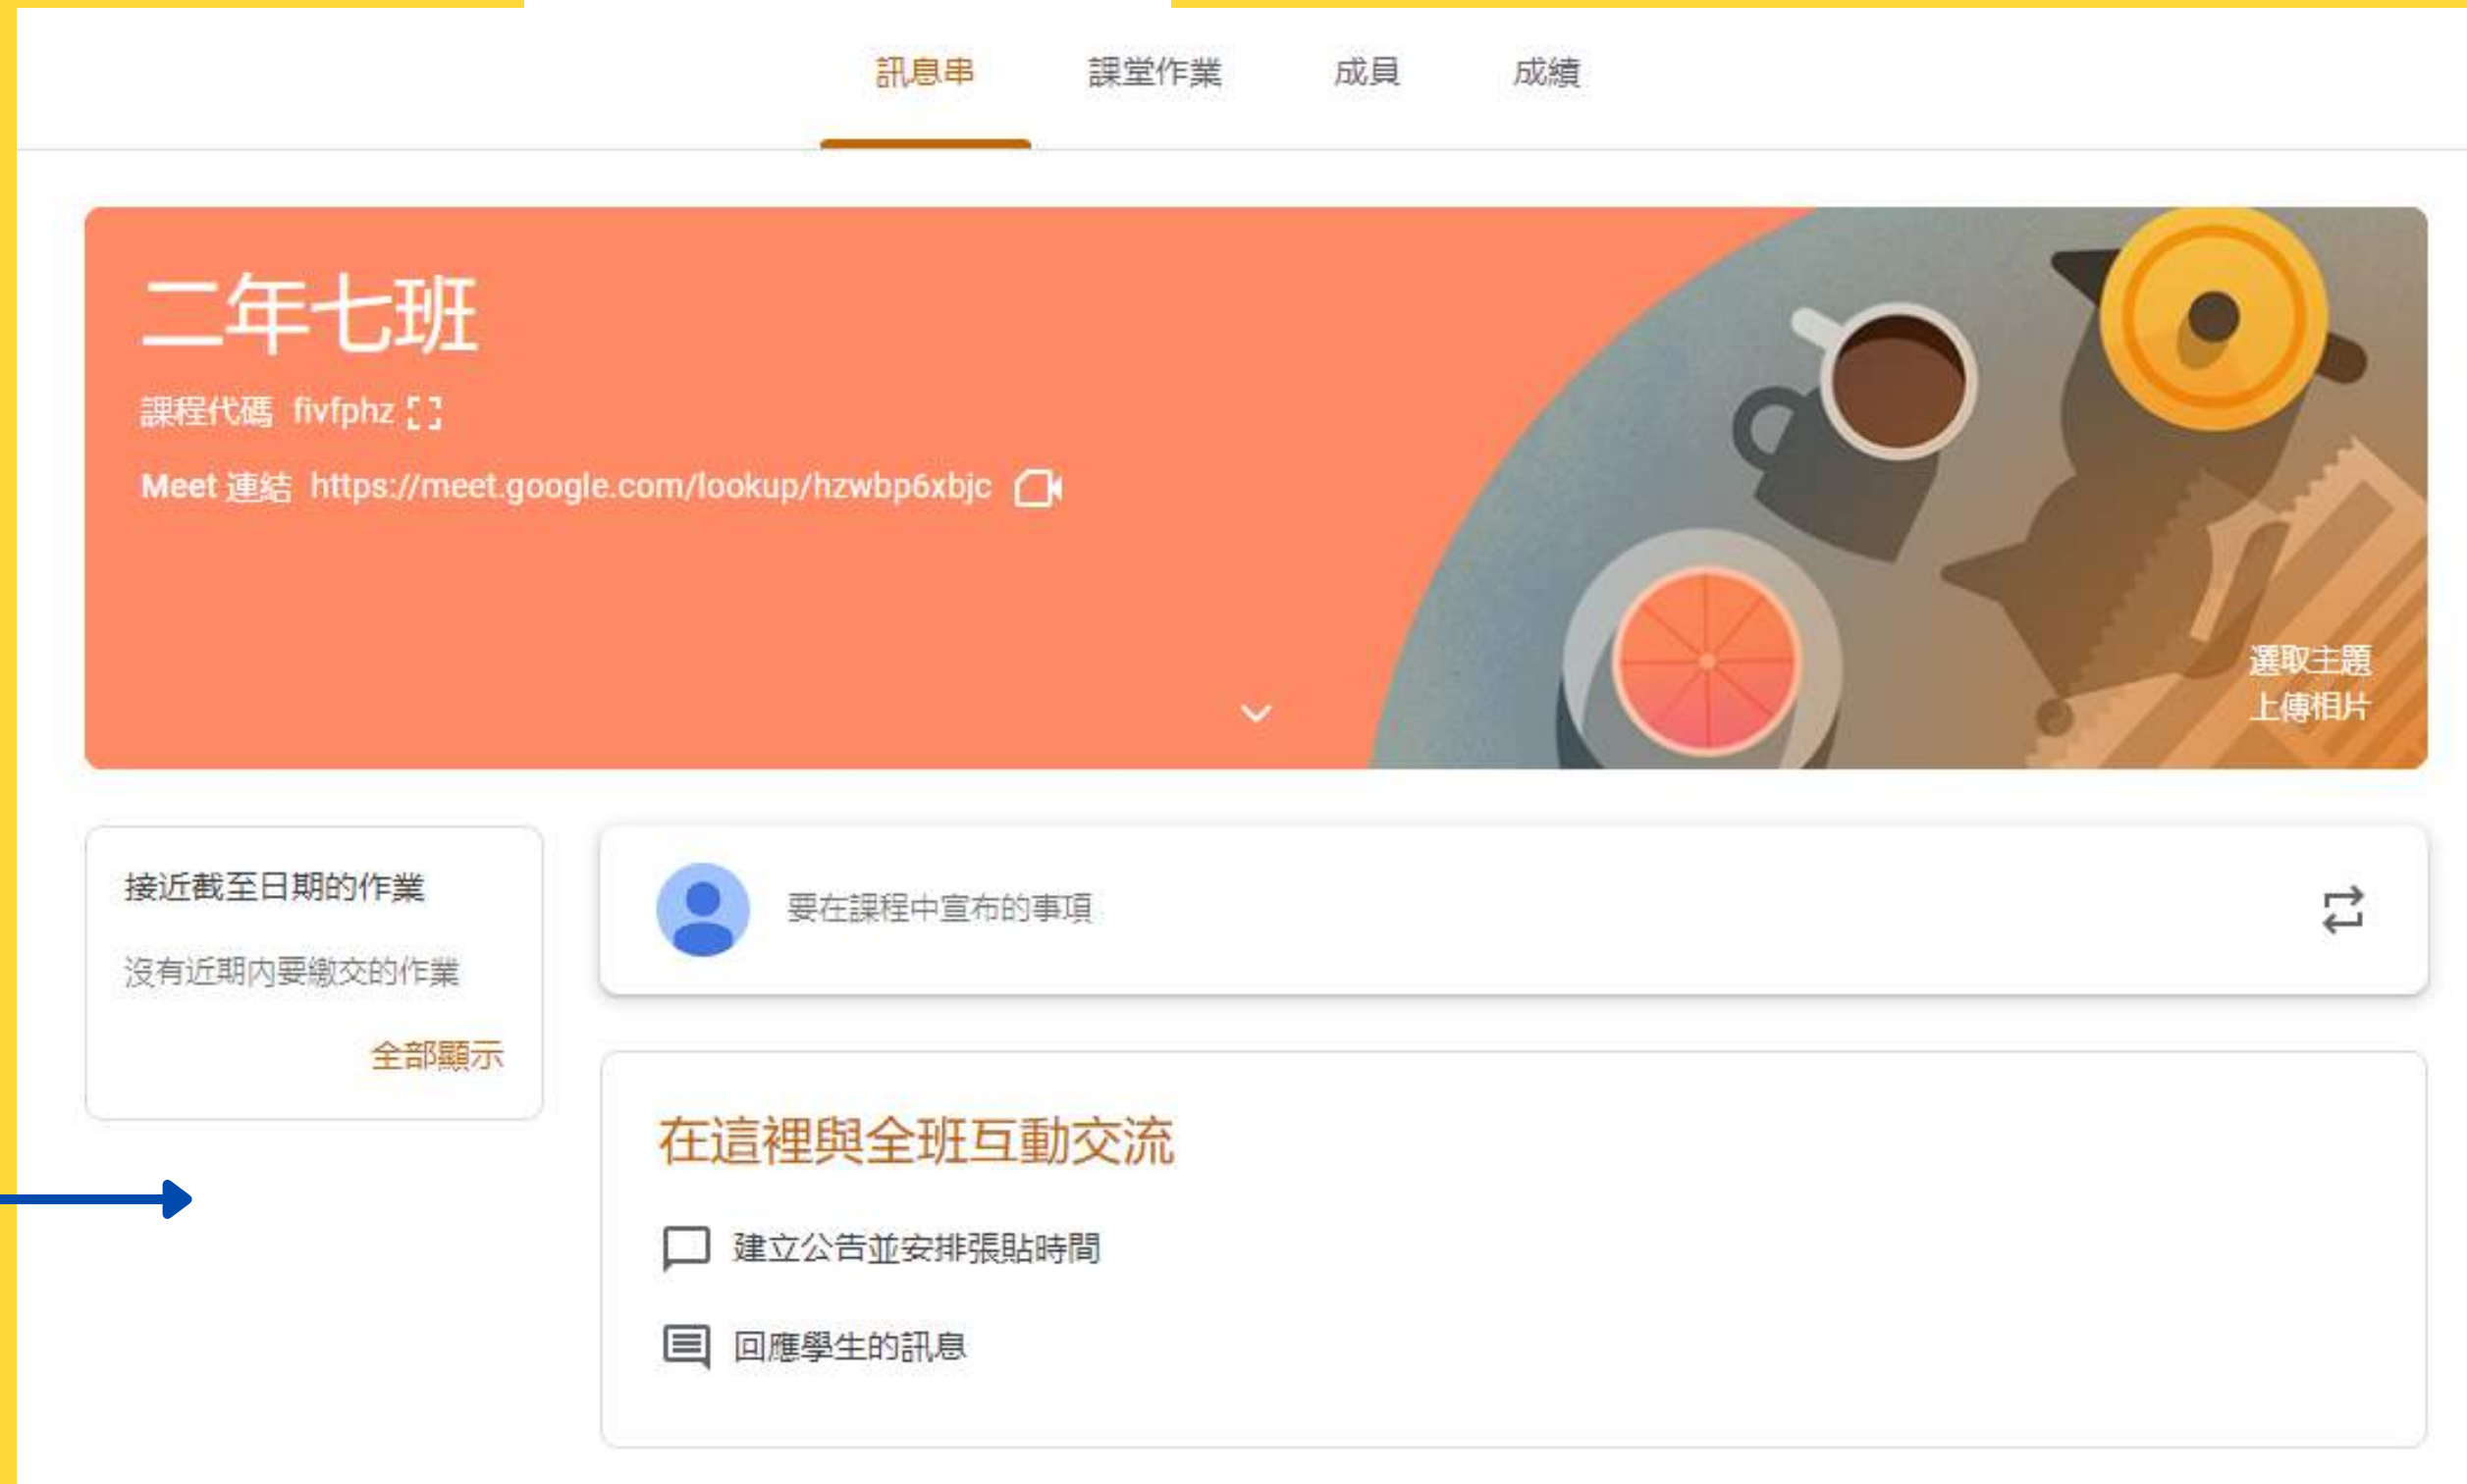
訊息串　課堂作業　成員　成績

二年七班

課程代碼 fivfphz

Meet 連結 https://meet.google.com/lookup/hzwbp6xbjc

選取主題
上傳相片

接近截至日期的作業

沒有近期內要繳交的作業

全部顯示

要在課程中宣布的事項

在這裡與全班互動交流

建立公告並安排張貼時間

回應學生的訊息